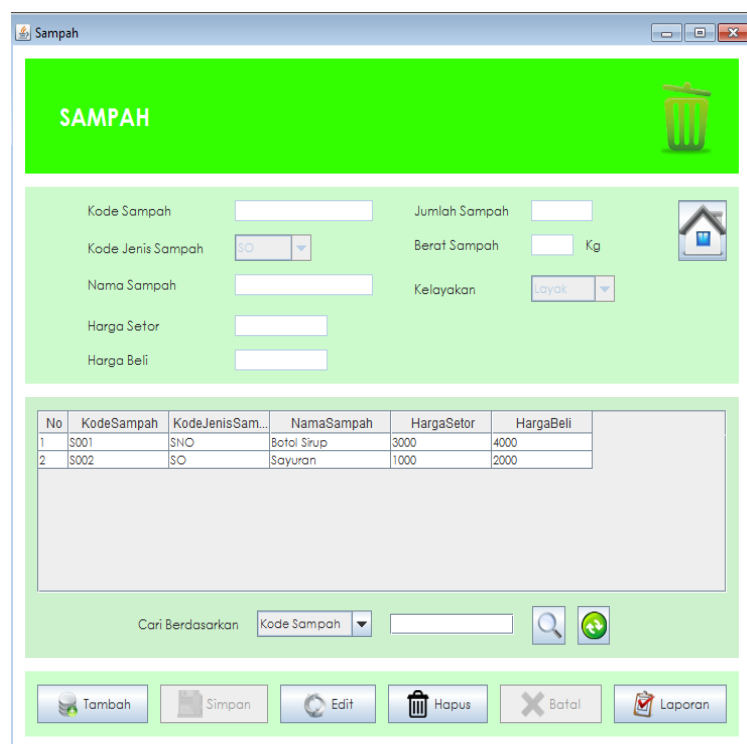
Sampah

SAMPAH

Kode Sampah
Kode Jenis Sampah SO
Nama Sampah
Harga Setor
Harga Beli

Jumlah Sampah
Berat Sampah Kg
Kelayakan Layak

| No | KodeSampah | KodeJenisSam... | NamaSampah | HargaSetor | HargaBeli |
|---|---|---|---|---|---|
| 1 | S001 | SNO | Botol Sirup | 3000 | 4000 |
| 2 | S002 | SO | Sayuran | 1000 | 2000 |

Cari Berdasarkan Kode Sampah

Tambah Simpan Edit Hapus Batal Laporan